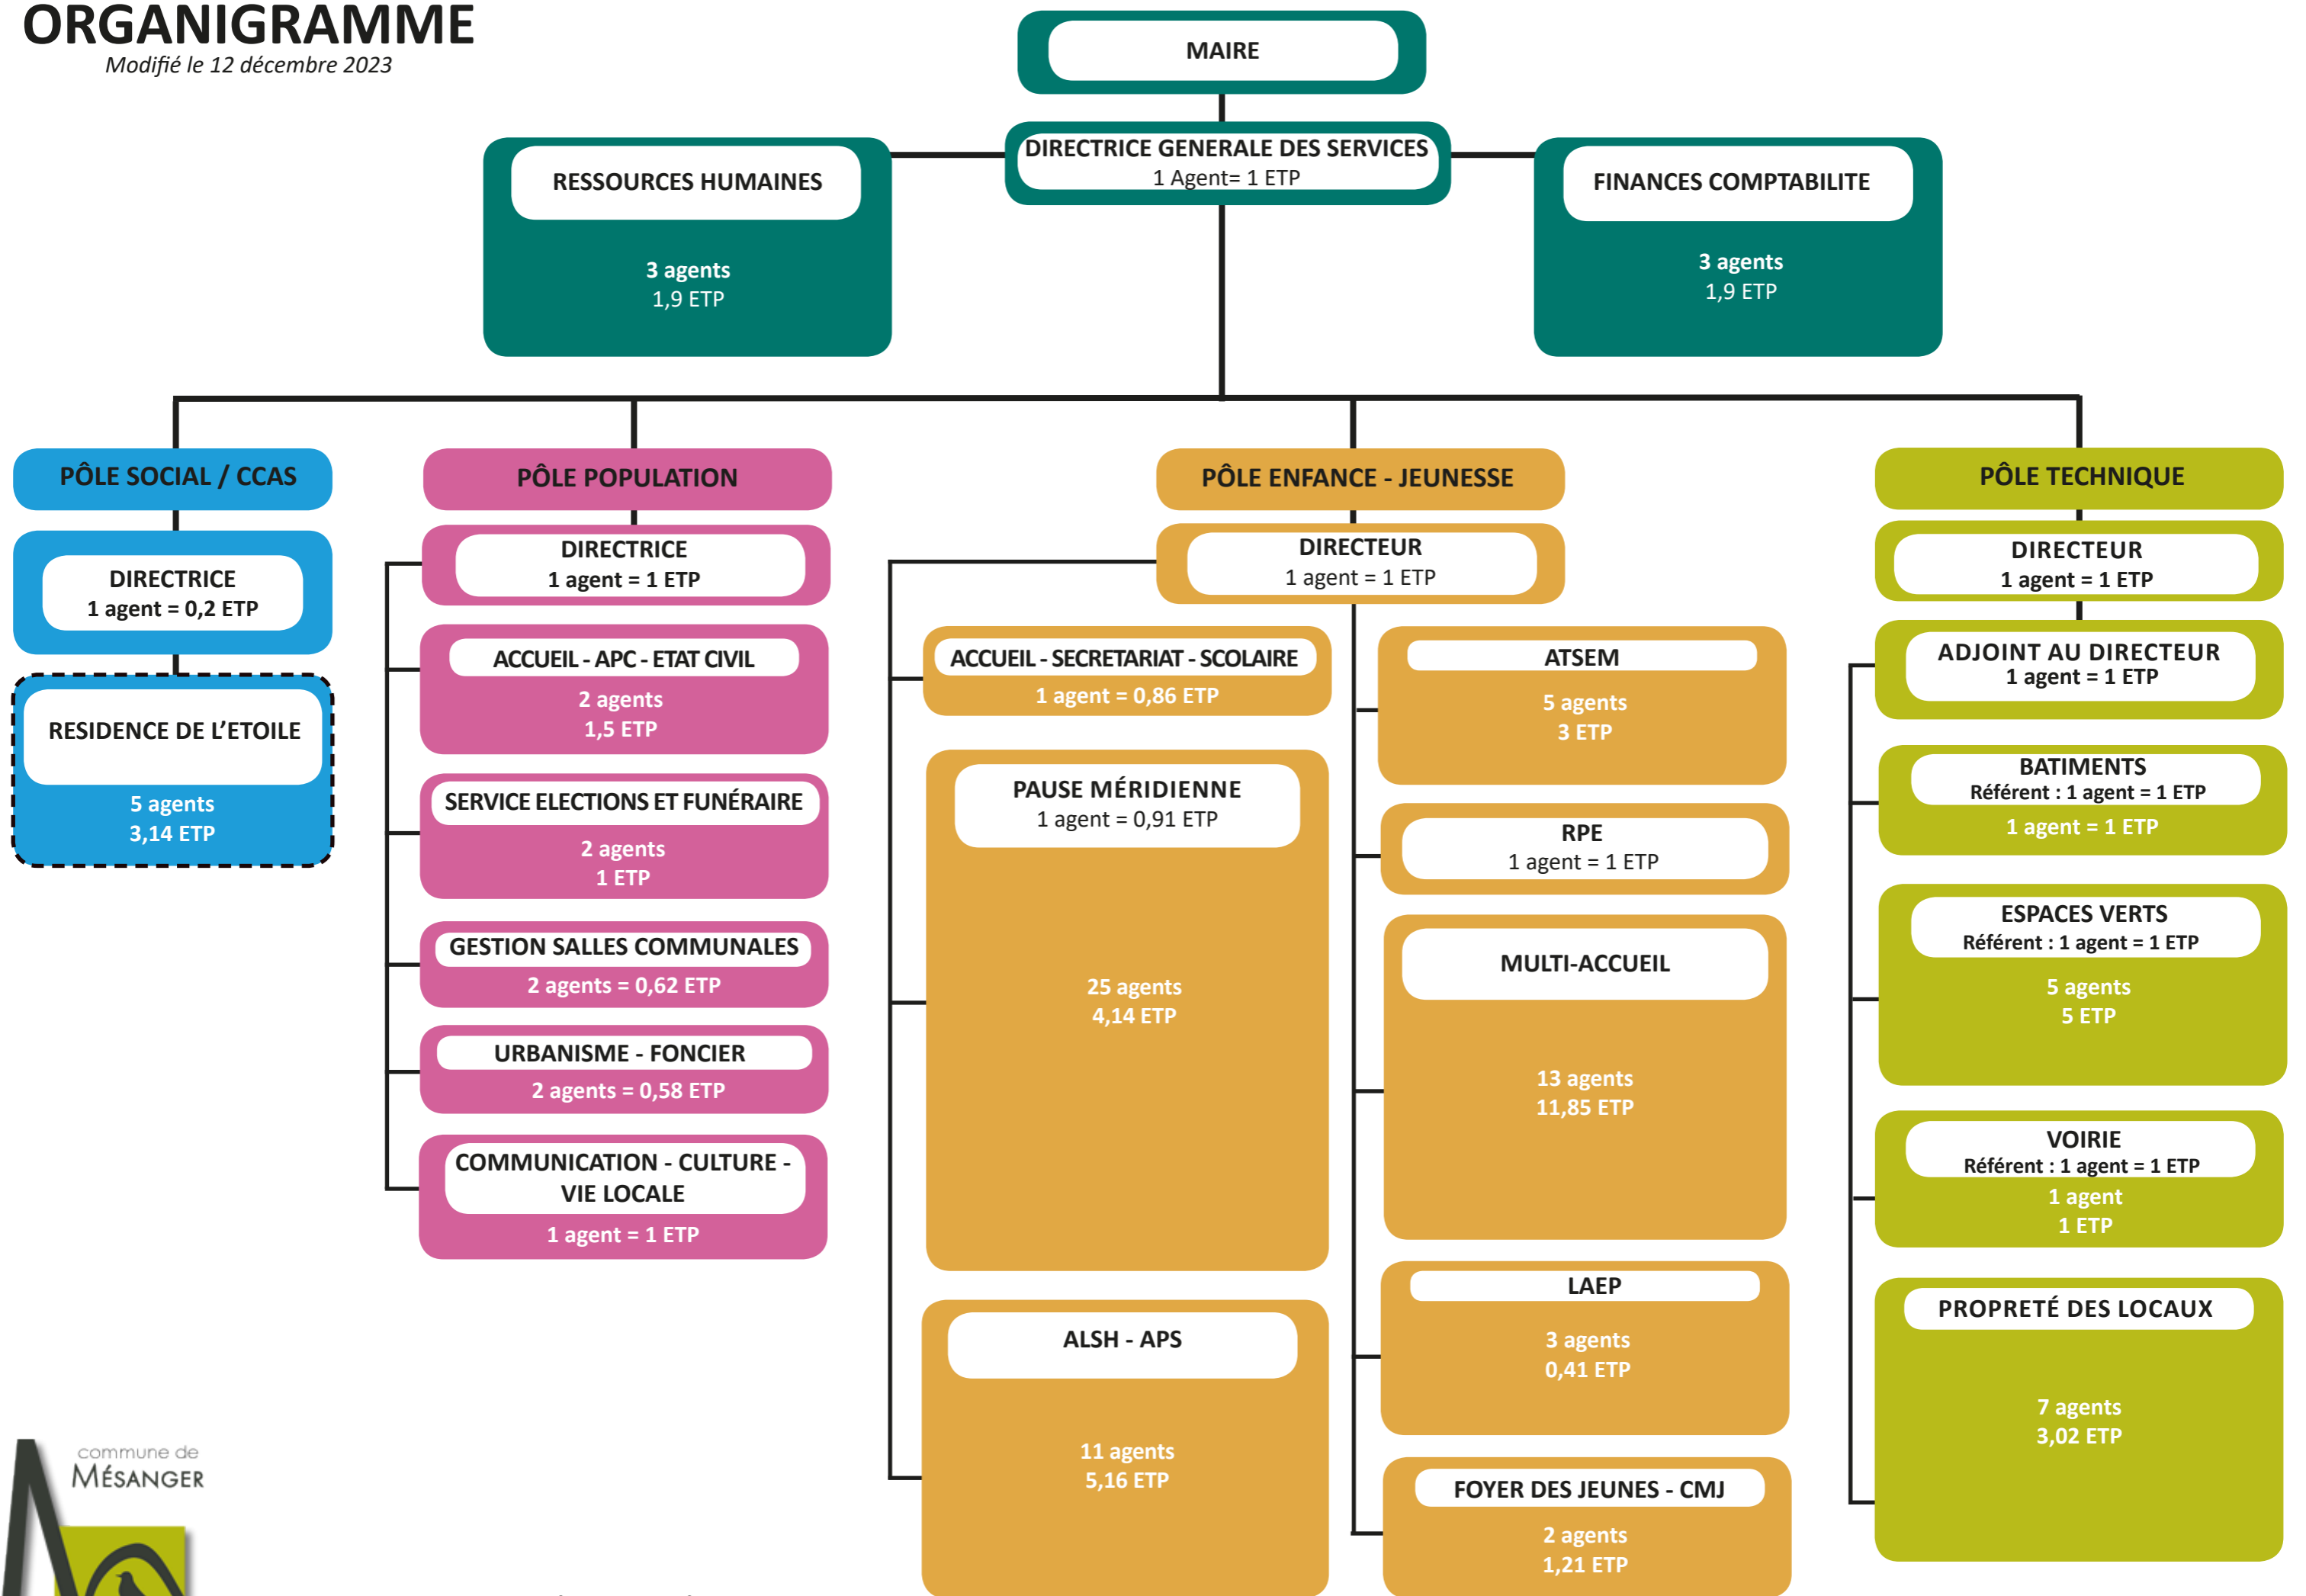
ORGANIGRAMME
Modifié le 12 décembre 2023

MAIRE

DIRECTRICE GENERALE DES SERVICES
1 Agent= 1 ETP

RESSOURCES HUMAINES
3 agents
1,9 ETP

FINANCES COMPTABILITE
3 agents
1,9 ETP

PÔLE SOCIAL / CCAS

DIRECTRICE
1 agent = 0,2 ETP

RESIDENCE DE L'ETOILE
5 agents
3,14 ETP

PÔLE POPULATION

DIRECTRICE
1 agent = 1 ETP

ACCUEIL - APC - ETAT CIVIL
2 agents
1,5 ETP

SERVICE ELECTIONS ET FUNÉRAIRE
2 agents
1 ETP

GESTION SALLES COMMUNALES
2 agents = 0,62 ETP

URBANISME - FONCIER
2 agents = 0,58 ETP

COMMUNICATION - CULTURE - VIE LOCALE
1 agent = 1 ETP

PÔLE ENFANCE - JEUNESSE

DIRECTEUR
1 agent = 1 ETP

ACCUEIL - SECRETARIAT - SCOLAIRE
1 agent = 0,86 ETP

PAUSE MÉRIDIENNE
1 agent = 0,91 ETP
25 agents
4,14 ETP

ALSH - APS
11 agents
5,16 ETP

ATSEM
5 agents
3 ETP

RPE
1 agent = 1 ETP

MULTI-ACCUEIL
13 agents
11,85 ETP

LAEP
3 agents
0,41 ETP

FOYER DES JEUNES - CMJ
2 agents
1,21 ETP

PÔLE TECHNIQUE

DIRECTEUR
1 agent = 1 ETP

ADJOINT AU DIRECTEUR
1 agent = 1 ETP

BATIMENTS
Référent : 1 agent = 1 ETP
1 agent = 1 ETP

ESPACES VERTS
Référent : 1 agent = 1 ETP
5 agents
5 ETP

VOIRIE
Référent : 1 agent = 1 ETP
1 agent
1 ETP

PROPRETÉ DES LOCAUX
7 agents
3,02 ETP

commune de
MÉSANGER